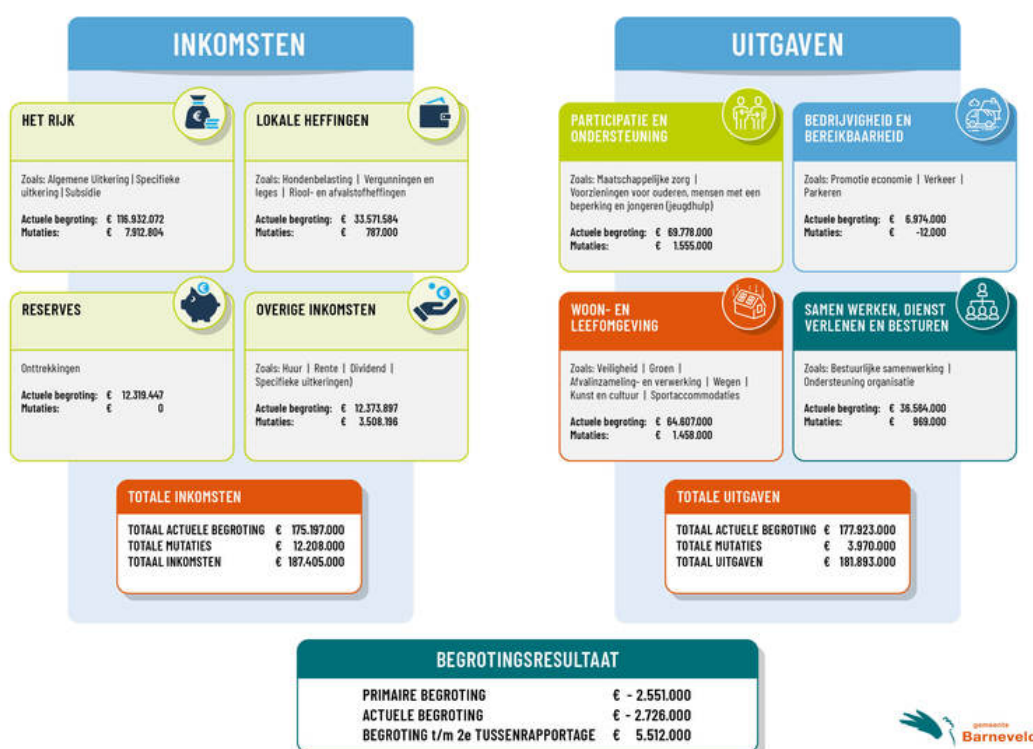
INKOMSTEN

HET RIJK

Zoals: Algemene Uitkering | Specifieke uitkering | Subsidie

Actuele begroting: € 116.932.072
Mutaties: € 7.912.804

LOKALE HEFFINGEN

Zoals: Hondenbelasting | Vergunningen en leges | Riool- en afvalstofheffingen

Actuele begroting: € 33.571.584
Mutaties: € 787.000

RESERVES

Onttrekkingen

Actuele begroting: € 12.319.447
Mutaties: € 0

OVERIGE INKOMSTEN

Zoals: Huur | Rente | Dividend | Specifieke uitkeringen)

Actuele begroting: € 12.373.897
Mutaties: € 3.508.196

TOTALE INKOMSTEN

TOTAAL ACTUELE BEGROTING € 175.197.000
TOTALE MUTATIES € 12.208.000
TOTAAL INKOMSTEN € 187.405.000

UITGAVEN

PARTICIPATIE EN ONDERSTEUNING

Zoals: Maatschappelijke zorg | Voorzieningen voor ouderen, mensen met een beperking en jongeren (jeugdhulp)

Actuele begroting: € 69.778.000
Mutaties: € 1.555.000

BEDRIJVIGHEID EN BEREIKBAARHEID

Zoals: Promotie economie | Verkeer | Parkeren

Actuele begroting: € 6.974.000
Mutaties: € -12.000

WOON- EN LEEFOMGEVING

Zoals: Veiligheid | Groen | Afvalinzameling- en verwerking | Wegen | Kunst en cultuur | Sportaccommodaties

Actuele begroting: € 64.607.000
Mutaties: € 1.458.000

SAMEN WERKEN, DIENST VERLENEN EN BESTUREN

Zoals: Bestuurlijke samenwerking | Ondersteuning organisatie

Actuele begroting: € 36.564.000
Mutaties: € 969.000

TOTALE UITGAVEN

TOTAAL ACTUELE BEGROTING € 177.923.000
TOTALE MUTATIES € 3.970.000
TOTAAL UITGAVEN € 181.893.000

BEGROTINGSRESULTAAT

PRIMAIRE BEGROTING € - 2.551.000
ACTUELE BEGROTING € - 2.726.000
BEGROTING t/m 2e TUSSENRAPPORTAGE € 5.512.000

gemeente Barneveld